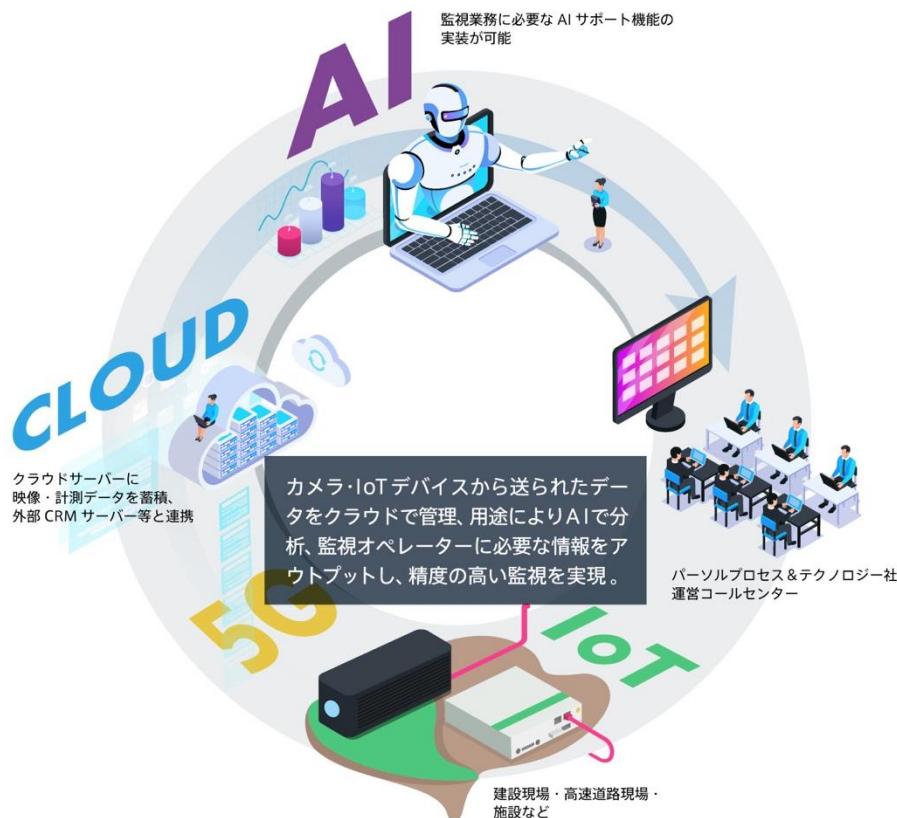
監視業務に必要な AI サポート機能の実装が可能

AI

CLOUD

クラウドサーバーに映像・計測データを蓄積、外部 CRM サーバー等と連携

カメラ·IoTデバイスから送られたデータをクラウドで管理、用途によりAIで分析、監視オペレーターに必要な情報をアウトプットし、精度の高い監視を実現。

パーソルプロセス＆テクノロジー社運営コールセンター

5G

IoT

建設現場・高速道路現場・施設など